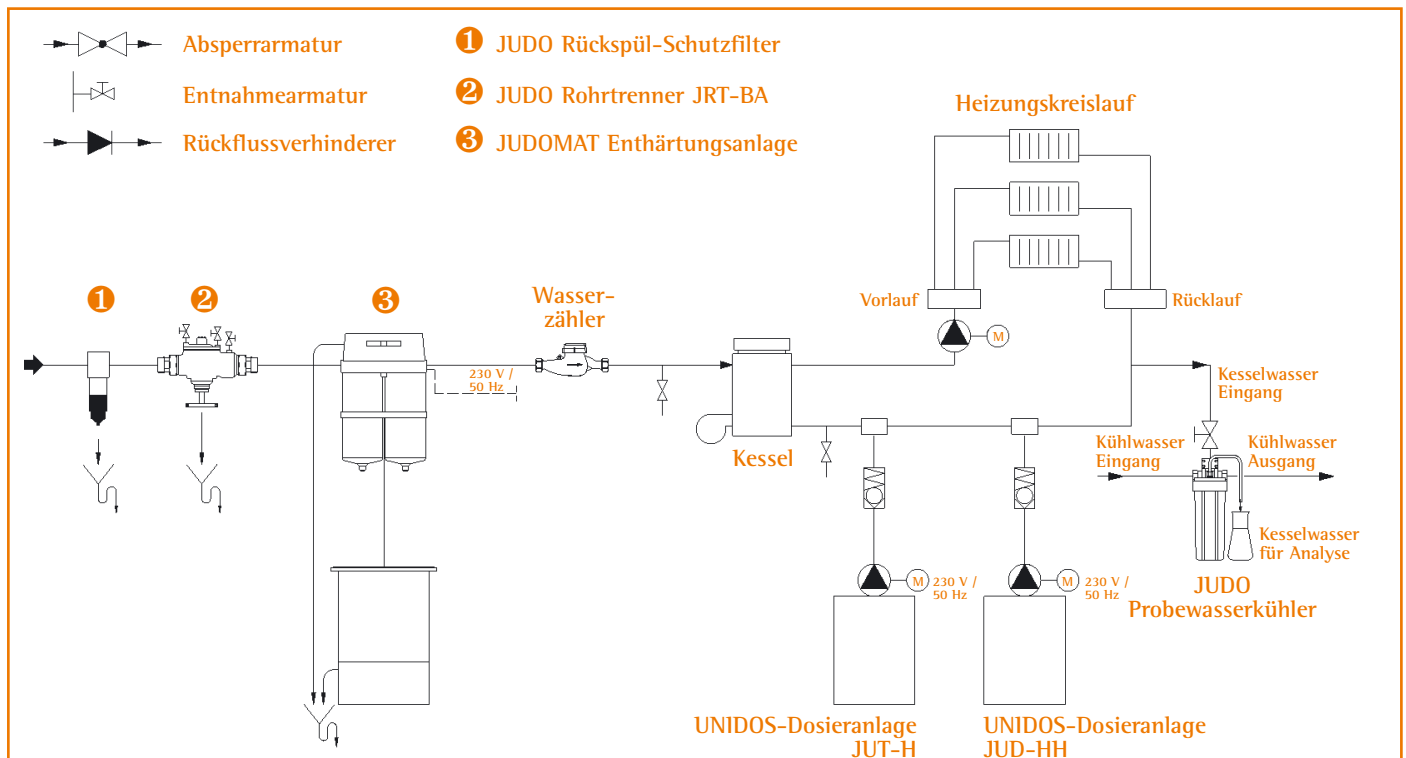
Absperrarmatur

Entnahmearmatur

Rückflussverhinderer

❶ JUDO Rückspül-Schutzfilter

❷ JUDO Rohrtrenner JRT-BA

❸ JUDOMAT Enthärtungsanlage

Heizungskreislauf

Vorlauf

Rücklauf

❶

❷

❸

Wasserzähler

230 V / 50 Hz

M

Kesselwasser Eingang

Kühlwasser Eingang

Kühlwasser Ausgang

Kessel

Kesselwasser für Analyse

M

230 V / 50 Hz

M

230 V / 50 Hz

JUDO Probewasserkühler

UNIDOS-Dosieranlage JUT-H

UNIDOS-Dosieranlage JUD-HH